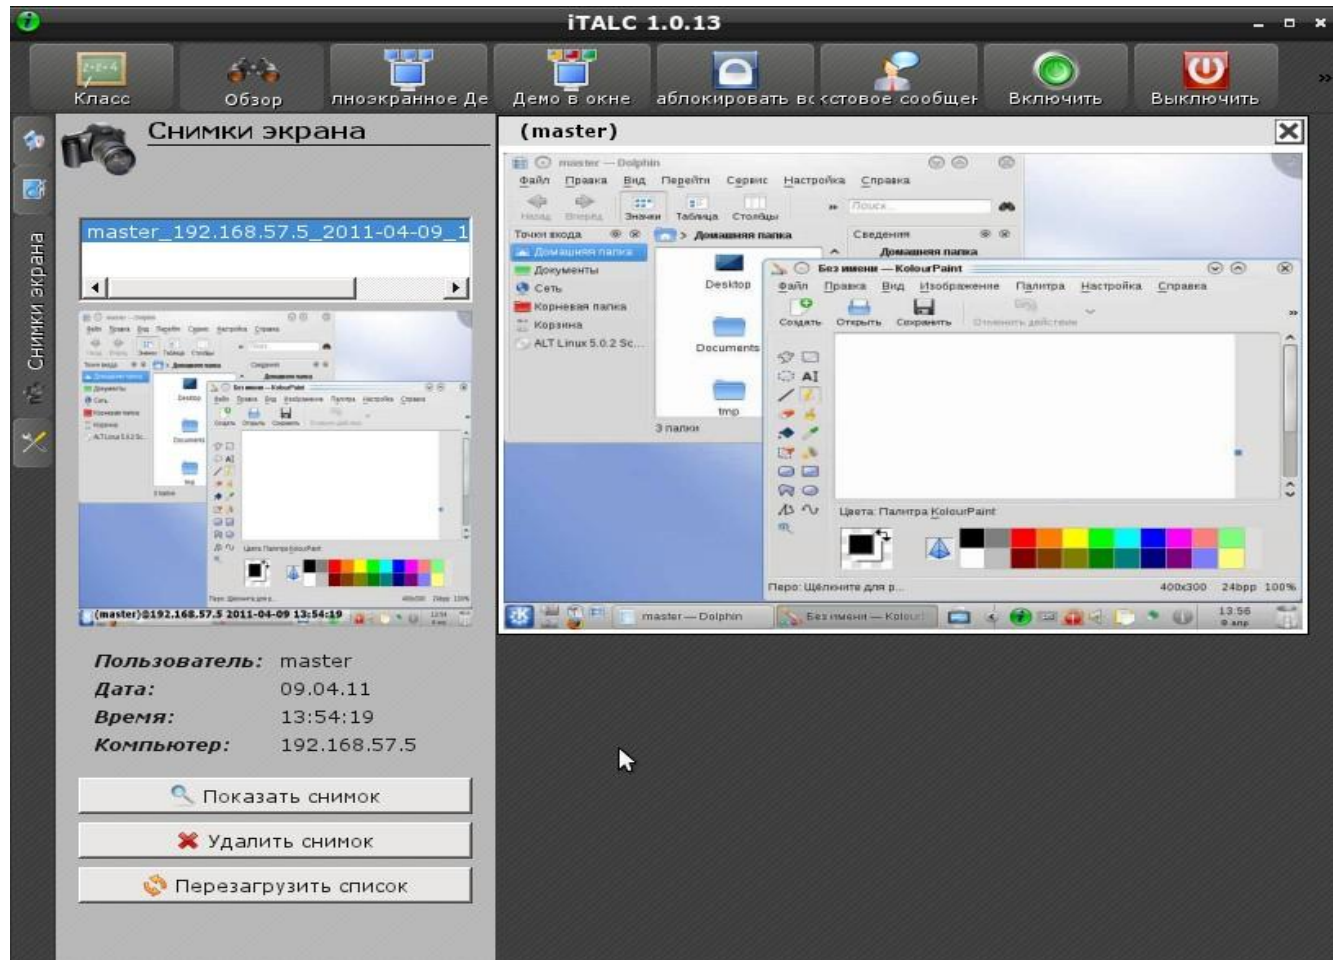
iTALC 1.0.13

Класс Обзор лноэкранное Де Демо в окне аблокировать вс ктстовое сообщен Включить Выключить

Снимки экрана

Снимки экрана

master_192.168.57.5_2011-04-09_1

(master)@192.168.57.5 2011-04-09 13:54:19

Пользователь: master
Дата: 09.04.11
Время: 13:54:19
Компьютер: 192.168.57.5

Показать снимок

Удалить снимок

Перезагрузить список

(master)

master — Dolphin
Файл Правка Вид Перейти Сервис Настройка Справка
Назад Вперёд Значки Таблица Столбцы
Поиск
Точки входа
Домашняя папка
Документы
Сеть
Корневая папка
Корзина
ALT Linux 5.0.2 Sc...
Домашняя папка
Сведения
Домашняя папка
Desktop
Documents
tmp
3 папки

Без имени — KolourPaint
Файл Правка Вид Изображение Палитра Настройка Справка
Создать Открыть Сохранить Отменить действие
Цвета: Палитра KolourPaint
Перо: Щёлкните для р...
400x300 24bpp 100%

master — Dolphin Без имени — Kolour
13:56
9 апр